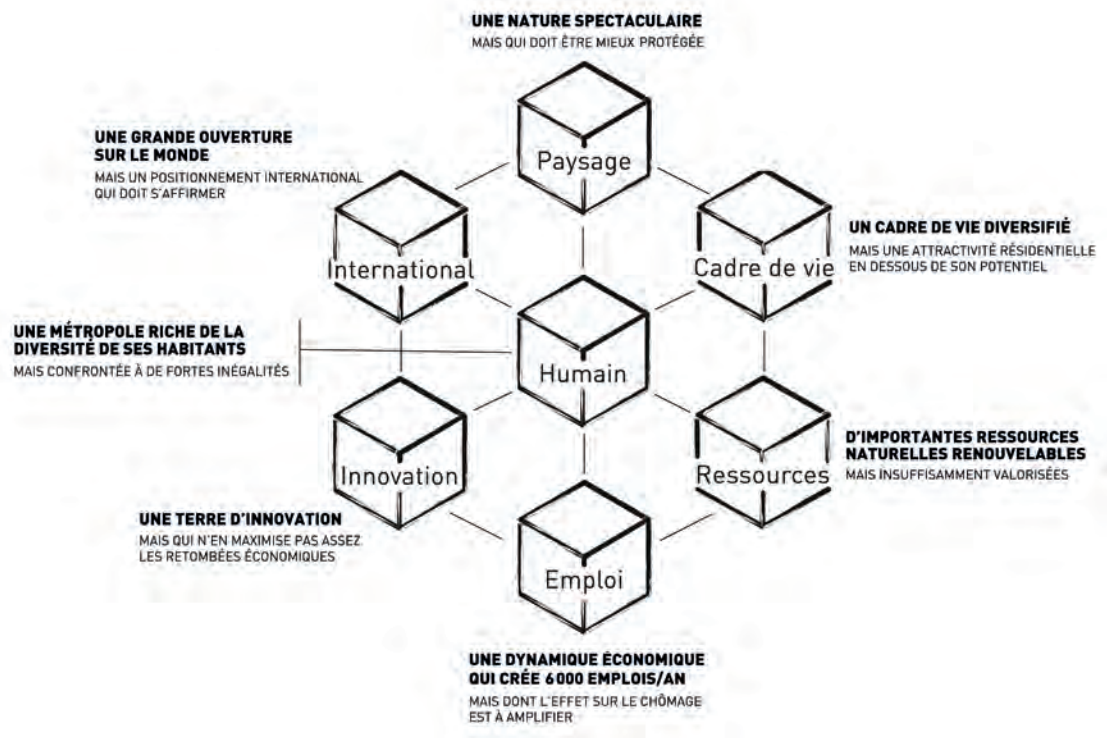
UNE NATURE SPECTACULAIRE
MAIS QUI DOIT ÊTRE MIEUX PROTÉGÉE

Paysage

UNE GRANDE OUVERTURE SUR LE MONDE
MAIS UN POSITIONNEMENT INTERNATIONAL QUI DOIT S'AFFIRMER

International

Cadre de vie

UN CADRE DE VIE DIVERSIFIÉ
MAIS UNE ATTRACTIVITÉ RÉSIDENTIELLE EN DESSOUS DE SON POTENTIEL

UNE MÉTROPOLE RICHE DE LA DIVERSITÉ DE SES HABITANTS
MAIS CONFRONTÉE À DE FORTES INÉGALITÉS

Humain

Innovation

Ressources

D'IMPORTANTES RESSOURCES NATURELLES RENOUVELABLES
MAIS INSUFFISAMMENT VALORISÉES

UNE TERRE D'INNOVATION
MAIS QUI N'EN MAXIMISE PAS ASSEZ LES RETOMBÉES ÉCONOMIQUES

Emploi

UNE DYNAMIQUE ÉCONOMIQUE QUI CRÉE 6000 EMPLOIS/AN
MAIS DONT L'EFFET SUR LE CHÔMAGE EST À AMPLIFIER